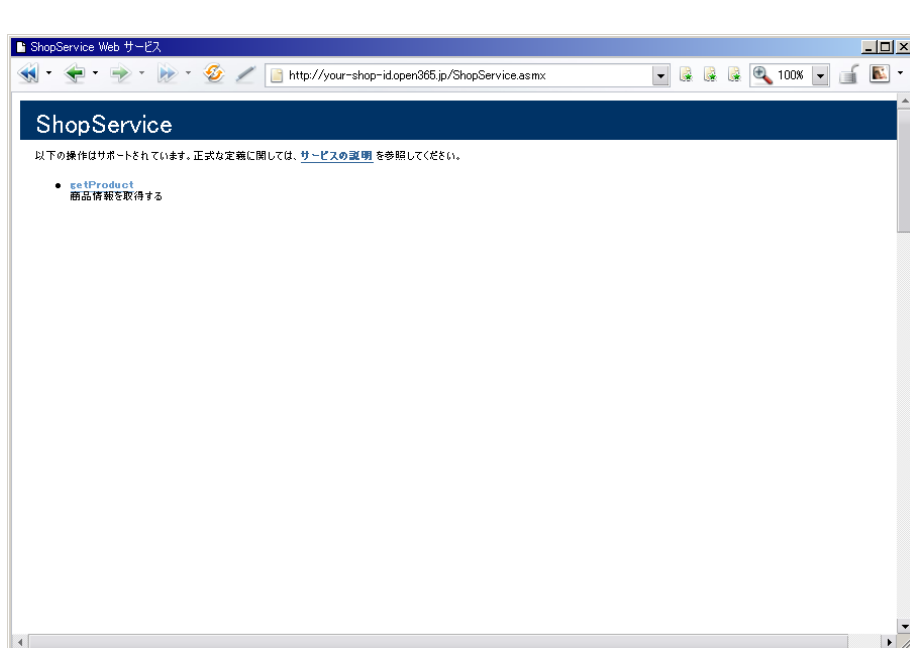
ShopService Web サービス

http://your-shop-id.open365.jp/ShopService.asmx

100%

ShopService

以下の操作はサポートされています。正式な定義に関しては、サービスの説明 を参照してください。

- getProduct
商品情報を取得する